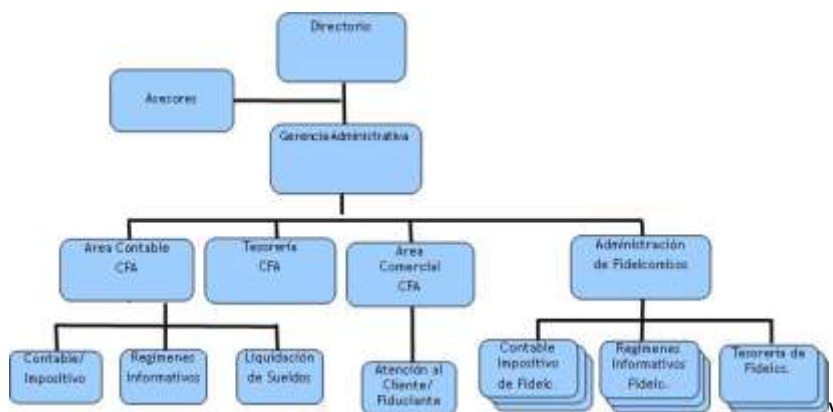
Directorio

Asesores

Gerencia Administrativa

Area Contable CFA

Tesorería CFA

Area Comercial CFA

Administración de Fideicomisos

Contable/ Impositivo

Regímenes Informativos

Liquidación de Sueldos

Atención al Cliente/ Fiduciante

Contable Impositivo de Fideic.

Regímenes Informativos Fideic.

Tesorería de Fideics.